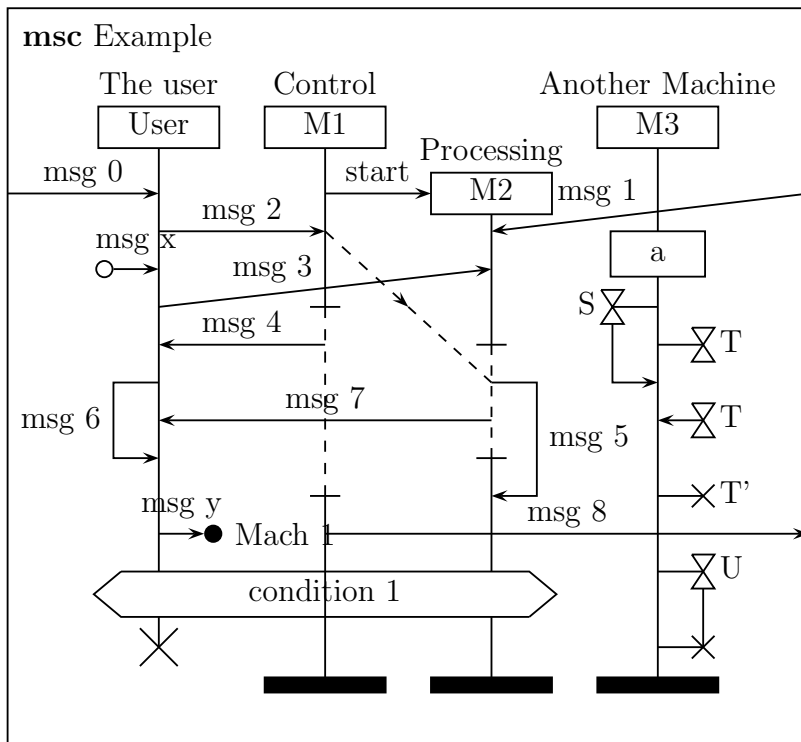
**msc** Example

The user
User

Control
M1

Processing
M2

Another Machine
M3

msg 0

start

msg 1

msg 2

msg x

a

msg 3

S

msg 4

T

msg 7

msg 6

T

msg 5

T'

msg y

msg 8

Mach 1

U

condition 1